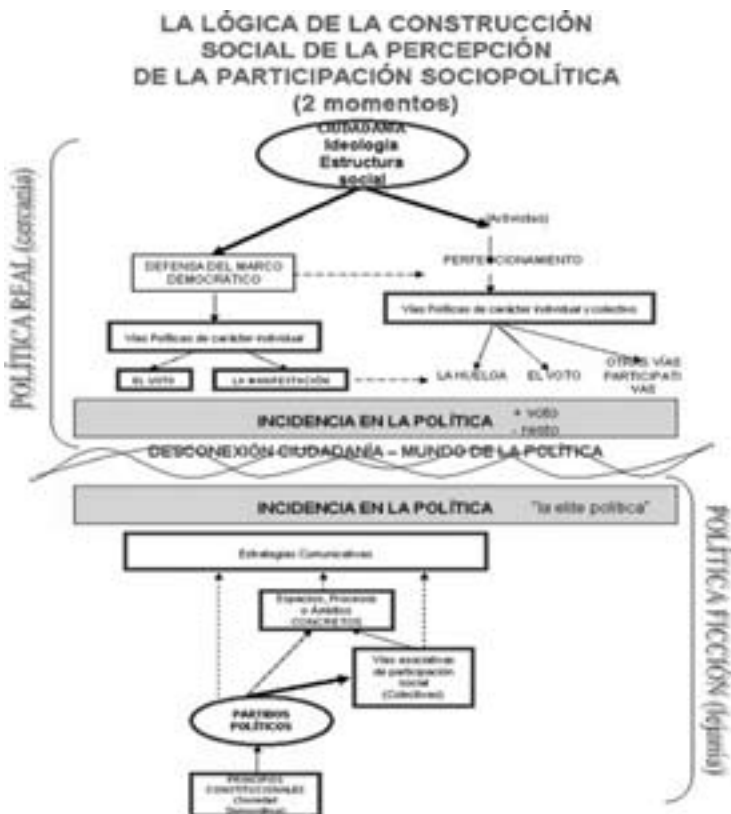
LA LÓGICA DE LA CONSTRUCCIÓN SOCIAL DE LA PERCEPCIÓN DE LA PARTICIPACIÓN SOCIOPOLÍTICA (2 momentos)

POLÍTICA REAL (cercanía)

CIUDADANÍA Ideología Estructura social

(Actividad)

DEFENSA DEL MARCO DEMOCRÁTICO

PERFECCIONAMIENTO

Vías Políticas de carácter individual y colectivo

Vías Políticas de carácter individual

EL VOTO

LA MANIFESTACIÓN

LA HUELGA

EL VOTO

OTRAS VÍAS PARTICIPATIVAS

INCIDENCIA EN LA POLÍTICA

+ voto
- resto

DESCONEXIÓN CIUDADANÍA – MUNDO DE LA POLÍTICA

INCIDENCIA EN LA POLÍTICA

"la elite política"

POLÍTICA FICCIÓN (lejanía)

Estrategias Comunicativas

Espacios, Procesos o Ámbitos CONCRETOS

Vías asociativas de participación social (Colectivos)

PARTIDOS POLÍTICOS

PRINCIPIOS CONSTITUCIONALES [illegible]